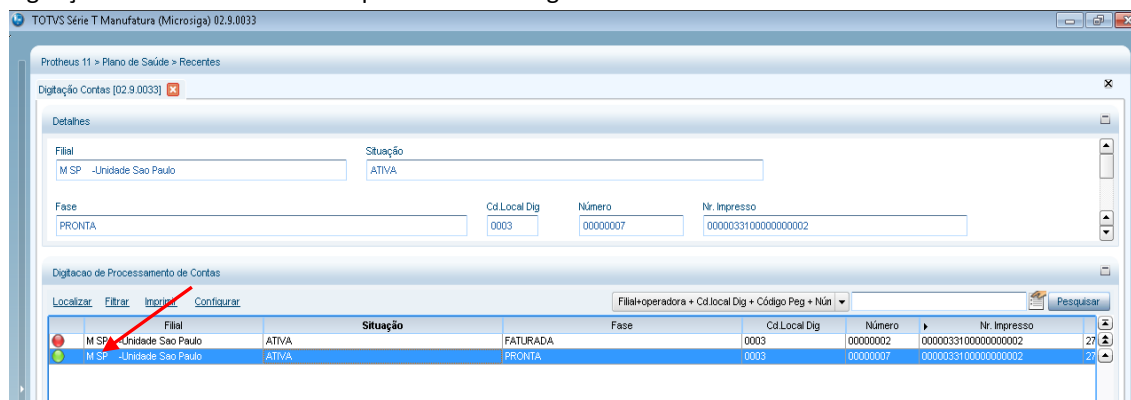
TOTVS Série T Manufatura (Microsiga) 02.9.0033

Protheus 11 > Plano de Saúde > Recentes

Digitação Contas [02.9.0033]

Detalhes

Filial
M SP -Unidade Sao Paulo

Situação
ATIVA

Fase
PRONTA

Cd.Local Dig
0003

Número
00000007

Nr. Impresso
00000331000000000002

Digitacao de Processamento de Contas

Localizar Filtrar Imprimir Configurar

Filial+operadora + Cd.local Dig + Código Peg + Núm

Pesquisar

| | Filial | Situação | Fase | Cd.Local Dig | Número | Nr. Impresso | |
|---|---|---|---|---|---|---|---|
| | M SP -Unidade Sao Paulo | ATIVA | FATURADA | 0003 | 00000002 | 00000331000000000002 | 27 |
| | M SP -Unidade Sao Paulo | ATIVA | PRONTA | 0003 | 00000007 | 00000331000000000002 | 27 |